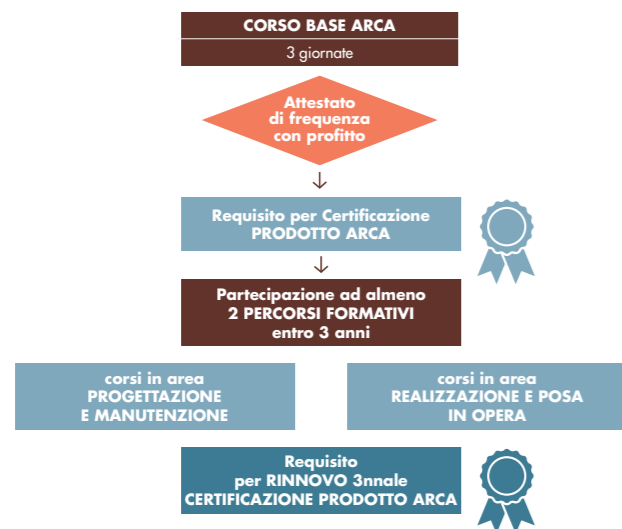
CORSO BASE ARCA
3 giornate

Attestato di frequenza con profitto

Requisito per Certificazione PRODOTTO ARCA

Partecipazione ad almeno 2 PERCORSI FORMATIVI entro 3 anni

corsi in area PROGETTAZIONE E MANUTENZIONE

corsi in area REALIZZAZIONE E POSA IN OPERA

Requisito per RINNOVO 3nnale CERTIFICAZIONE PRODOTTO ARCA